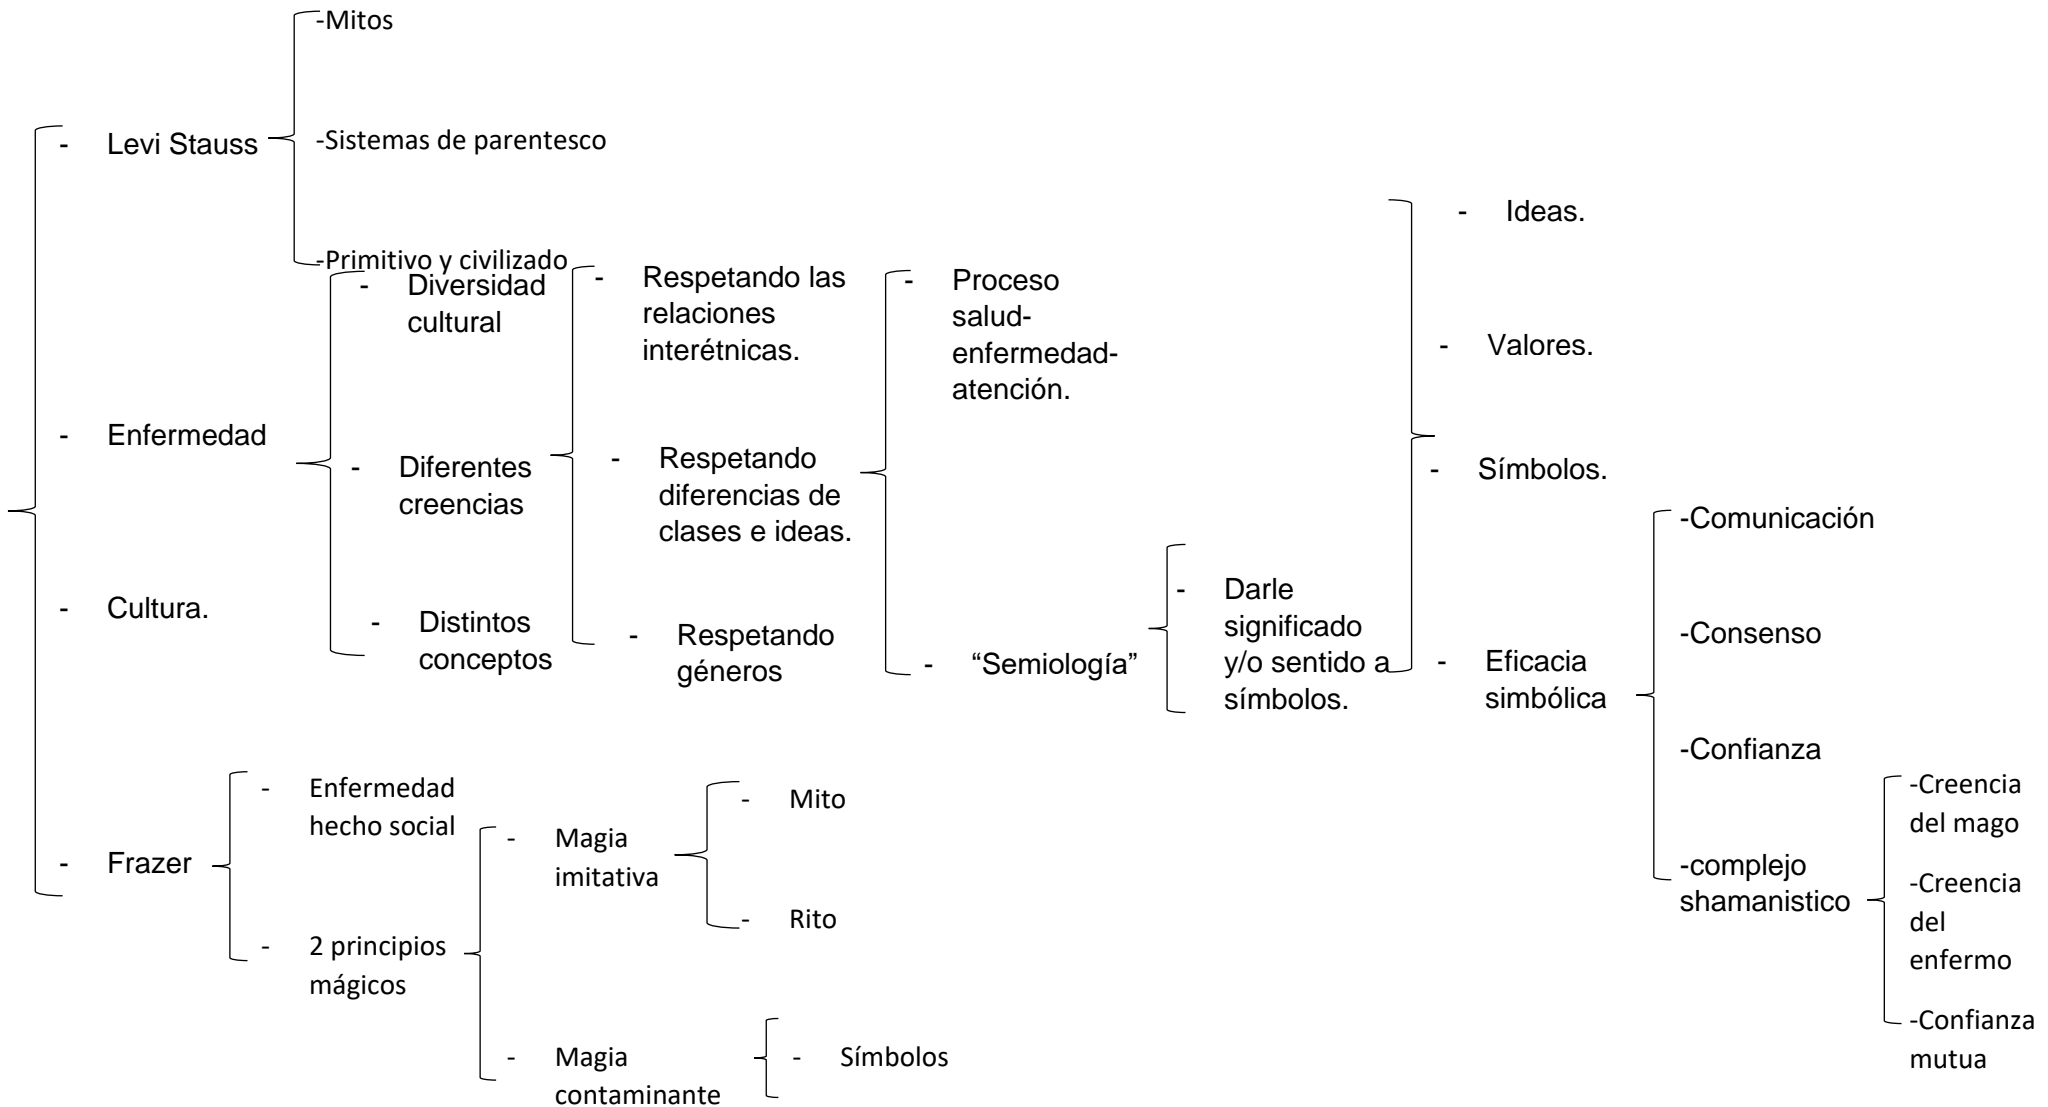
- Levi Stauss

-Mitos

-Sistemas de parentesco

-Primitivo y civilizado

- Enfermedad

- Diversidad cultural

- Diferentes creencias

- Distintos conceptos

- Respetando las relaciones interétnicas.

- Respetando diferencias de clases e ideas.

- Respetando géneros

- Proceso salud-enfermedad-atención.

- "Semiología"

- Darle significado y/o sentido a símbolos.

- Ideas.

- Valores.

- Símbolos.

- Eficacia simbólica

-Comunicación

-Consenso

-Confianza

-complejo shamanistico

-Creencia del mago

-Creencia del enfermo

-Confianza mutua

- Cultura.

- Frazer

- Enfermedad hecho social

- 2 principios mágicos

- Magia imitativa

- Mito

- Rito

- Magia contaminante

- Símbolos